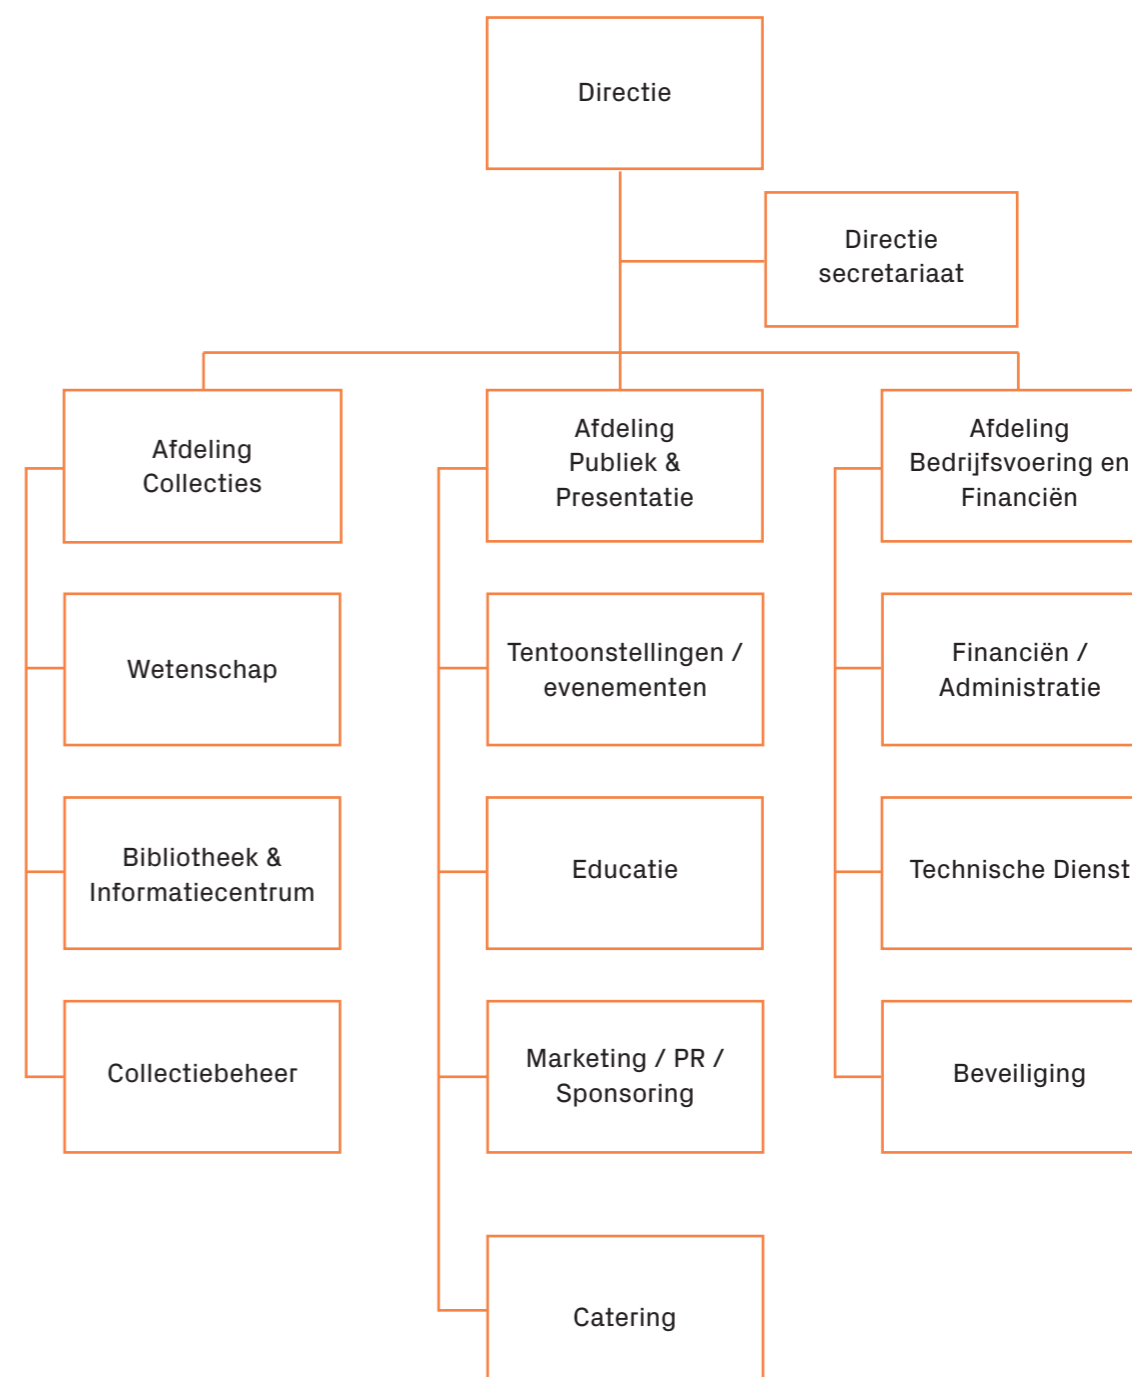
Directie

Directie secretariaat

Afdeling Collecties

Wetenschap

Bibliotheek & Informatiecentrum

Collectiebeheer

Afdeling Publiek & Presentatie

Tentoonstellingen / evenementen

Educatie

Marketing / PR / Sponsoring

Catering

Afdeling Bedrijfsvoering en Financiën

Financiën / Administratie

Technische Dienst

Beveiliging